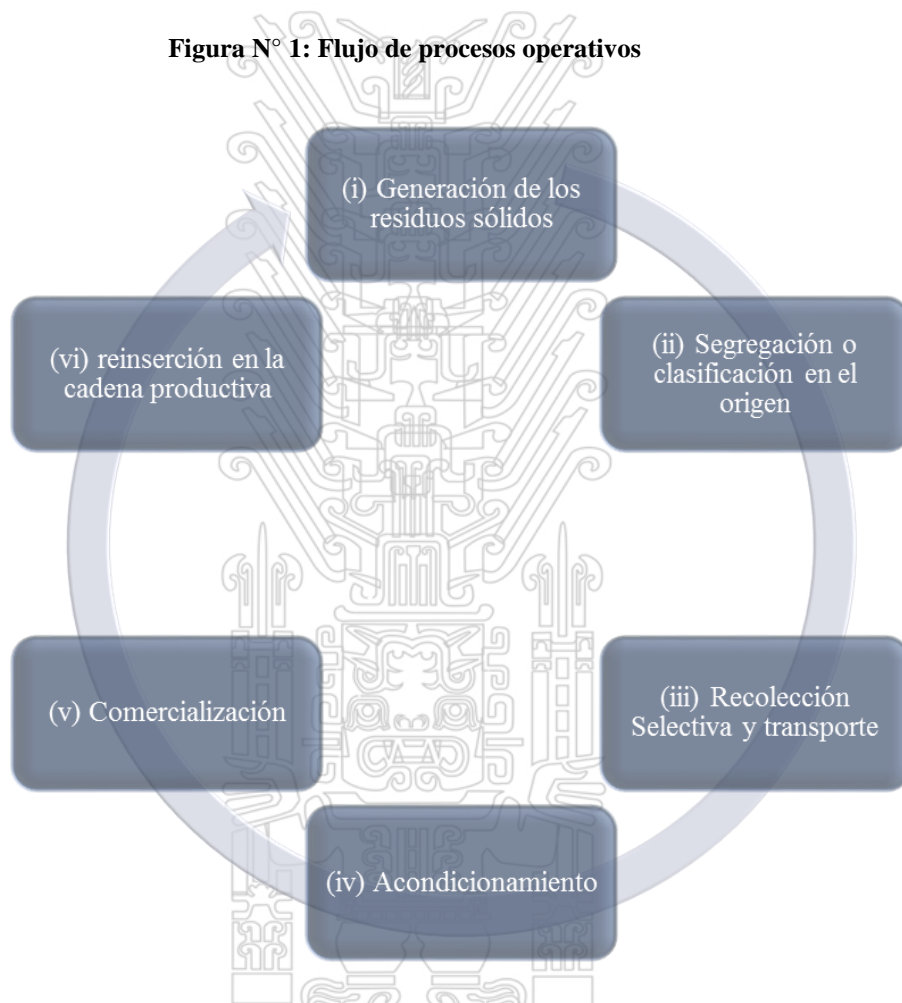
Figura N° 1: Flujo de procesos operativos

(i) Generación de los residuos sólidos

(ii) Segregación o clasificación en el origen

(iii) Recolección Selectiva y transporte

(iv) Acondicionamiento

(v) Comercialización

(vi) reinserción en la cadena productiva